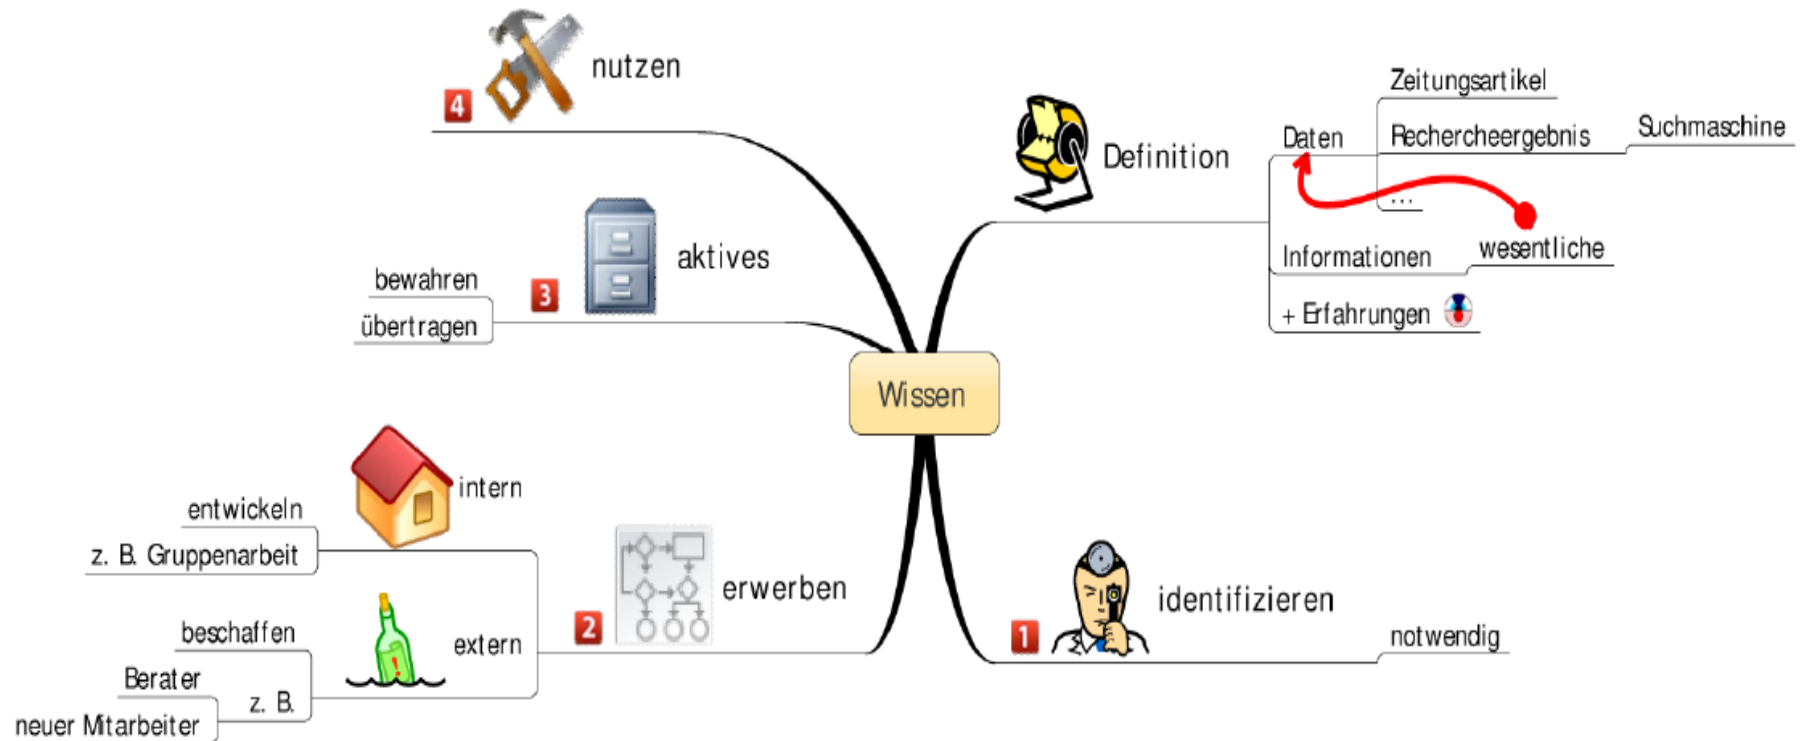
Wissen

4 nutzen

3 aktives
bewahren
übertragen

2 erwerben
intern
entwickeln
z. B. Gruppenarbeit
extern
beschaffen
z. B.
Berater
neuer Mitarbeiter

Definition
Daten
Zeitungsartikel
Rechercheergebnis
Suchmaschine
...
Informationen
wesentliche
+ Erfahrungen

1 identifizieren
notwendig